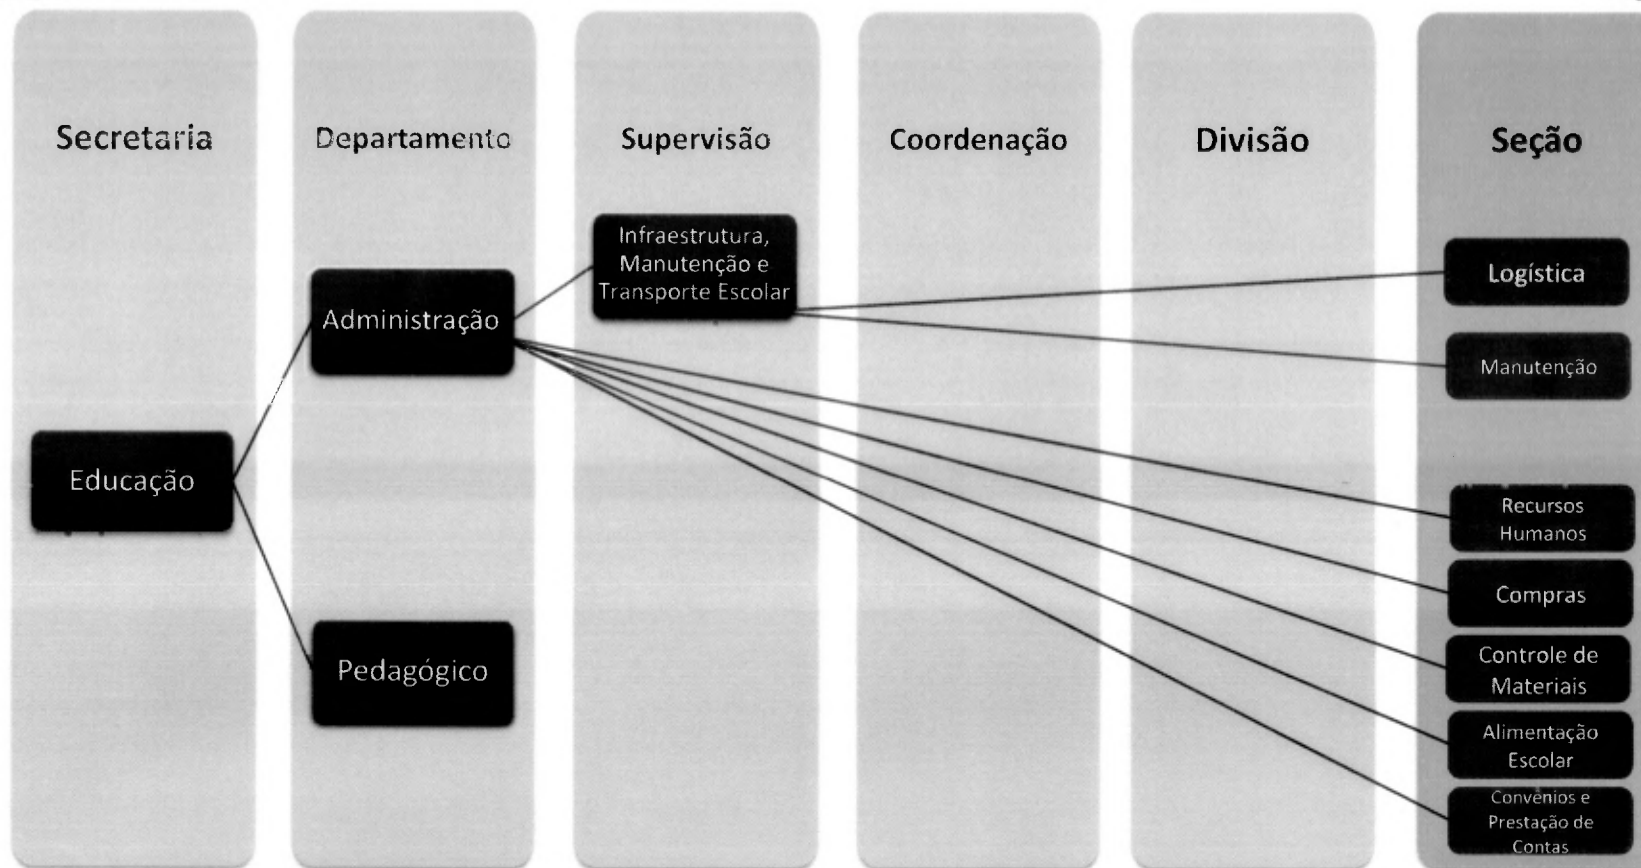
Secretaria

Departamento

Supervisão

Coordenação

Divisão

Seção

Infraestrutura, Manutenção e Transporte Escolar

Logística

Administração

Manutenção

Educação

Recursos Humanos

Compras

Pedagógico

Controle de Materiais

Alimentação Escolar

Convênios e Prestação de Contas